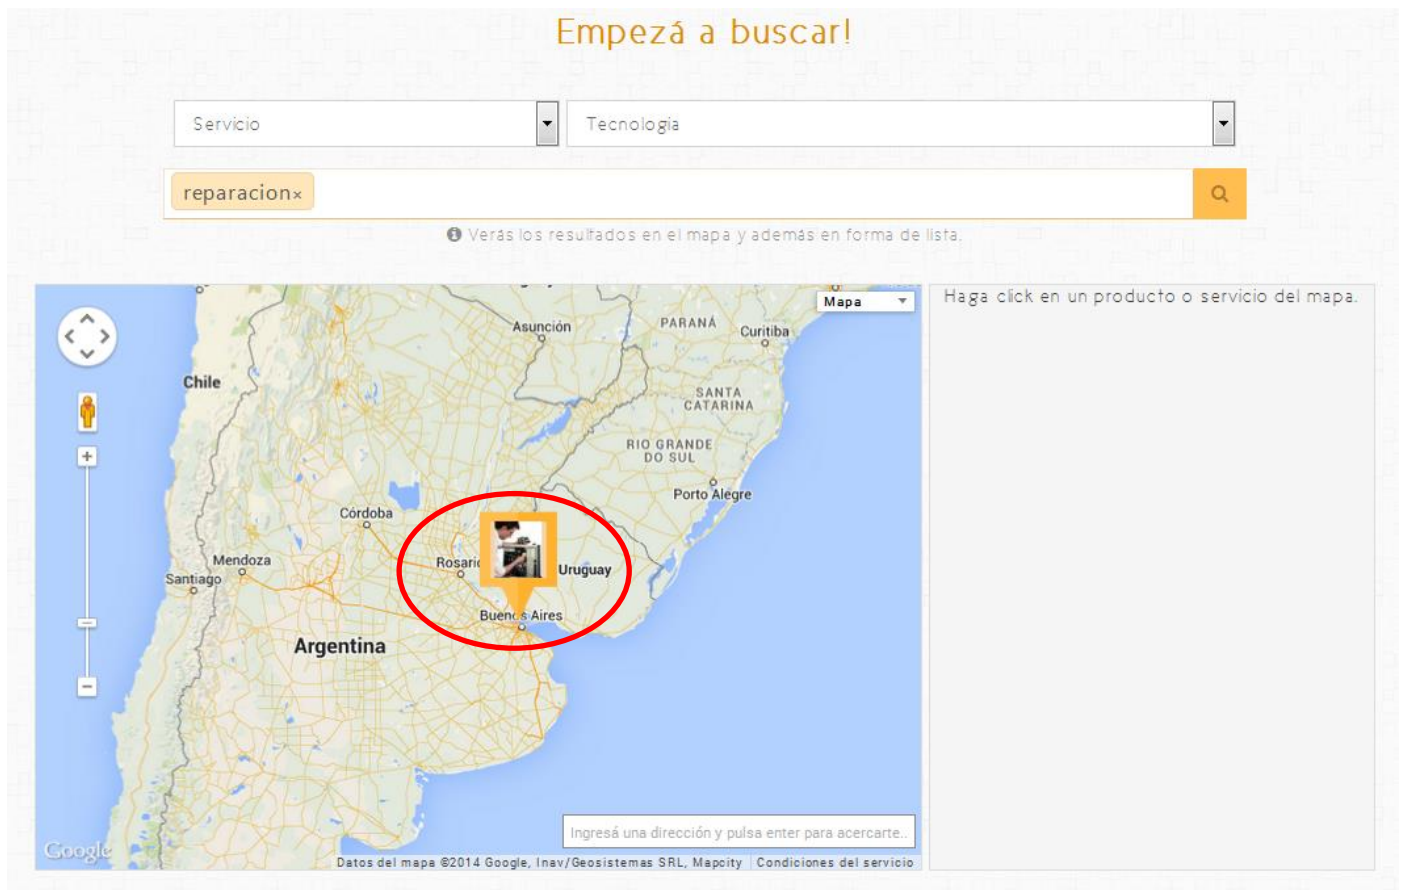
Empezá a buscar!

Servicio

Tecnologia

reparacion×

Verás los resultados en el mapa y además en forma de lista.

Mapa

Asunción
PARANÁ
Curitiba
Chile
SANTA CATARINA
RIO GRANDE DO SUL
Porto Alegre
Córdoba
Mendoza
Santiago
Rosario
Uruguay
Buenos Aires
Argentina

+
−

Ingresá una dirección y pulsa enter para acercarte..

Google
Datos del mapa ©2014 Google, Inav/Geosistemas SRL, Mapcity
Condiciones del servicio

Haga click en un producto o servicio del mapa.